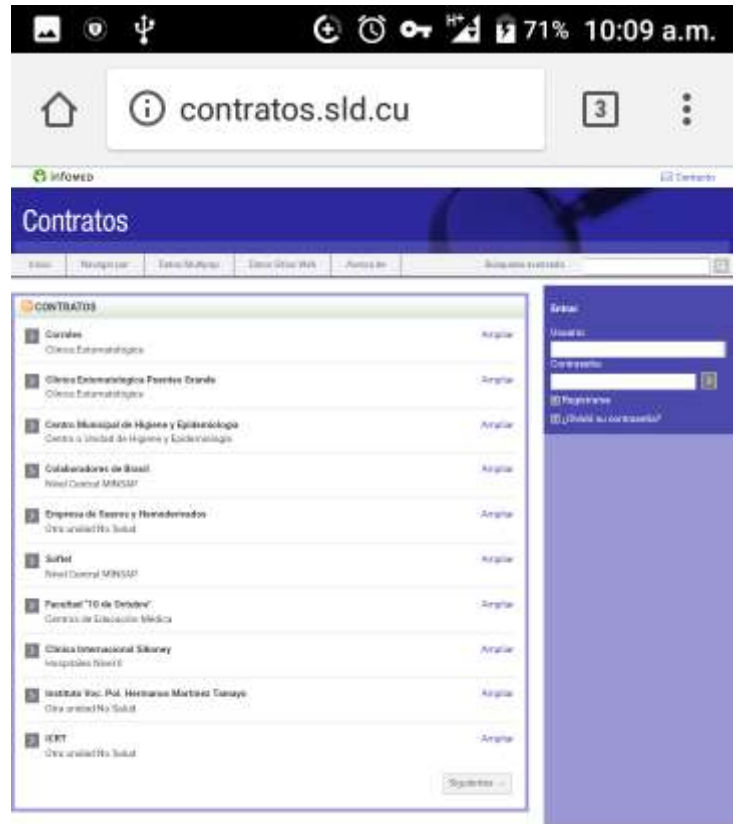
71% 10:09 a.m.

contratos.sld.cu

3

infomed

Contacto

Contratos

Inicio | Navegar por | Datos Multiples | Datos Otras Web | Acerca de | Búsqueda avanzada

CONTRATOS

Corrales
Clínica Estomatológica
Ampliar

Clínica Estomatológica Puentes Grande
Clínica Estomatológica
Ampliar

Centro Municipal de Higiene y Epidemiología
Centro o Unidad de Higiene y Epidemiología
Ampliar

Colaboradores de Brasil
Nivel Central MINSAP
Ampliar

Empresa de Sueros y Hemoderivados
Otra unidad No Salud
Ampliar

Softel
Nivel Central MINSAP
Ampliar

Facultad "10 de Octubre"
Centros de Educación Médica
Ampliar

Clínica Internacional Siboney
Hospitales Nivel II
Ampliar

Instituto Voc. Pol. Hermanos Martínez Tamayo
Otra unidad No Salud
Ampliar

ICRT
Otra unidad No Salud
Ampliar

Siguientes

Entrar
Usuario
Contraseña
Registrarse
¿Olvidó su contraseña?